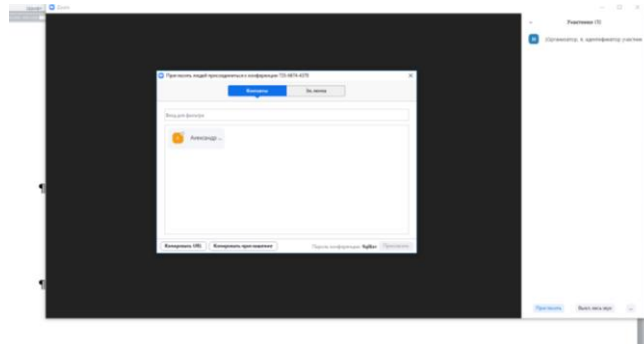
Zoom

Участники (1)

(Организатор, я, идентификатор участник

Пригласить людей присоединиться к конференции 725-9874-4375

Контакты

По almond

Ввод для фильтра

Александр ...

Копировать URL

Копировать приглашение

Пароль конференции: 9q8bx

Пригласить

Пригласить

Выкл звук всех